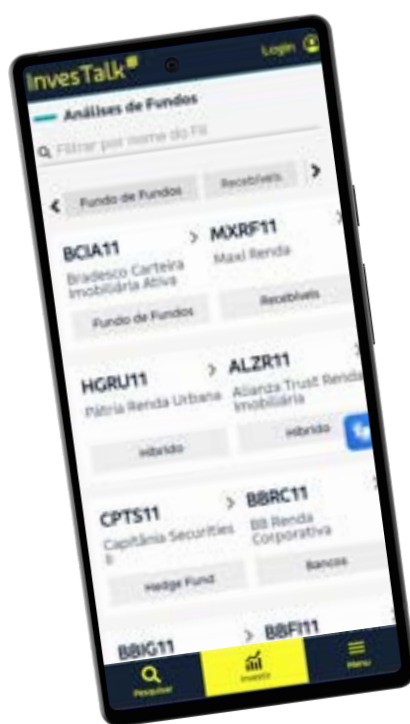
InvesTalk

Login

Análises de Fundos

Filtrar por nome do FII

Fundo de Fundos

Recebíveis

BCIA11
Bradesco Carteira Imobiliária Ativa

Fundo de Fundos

MXRF11
Maxi Renda

Recebíveis

HGRU11
Pátria Renda Urbana

Híbrido

ALZR11
Alianza Trust Renda Imobiliária

Híbrido

CPTS11
Capitânia Securities II

Hedge Fund

BBRC11
BB Renda Corporativa

Bancos

BBIG11

BBFI11

Pesquisar

Investir

Menu